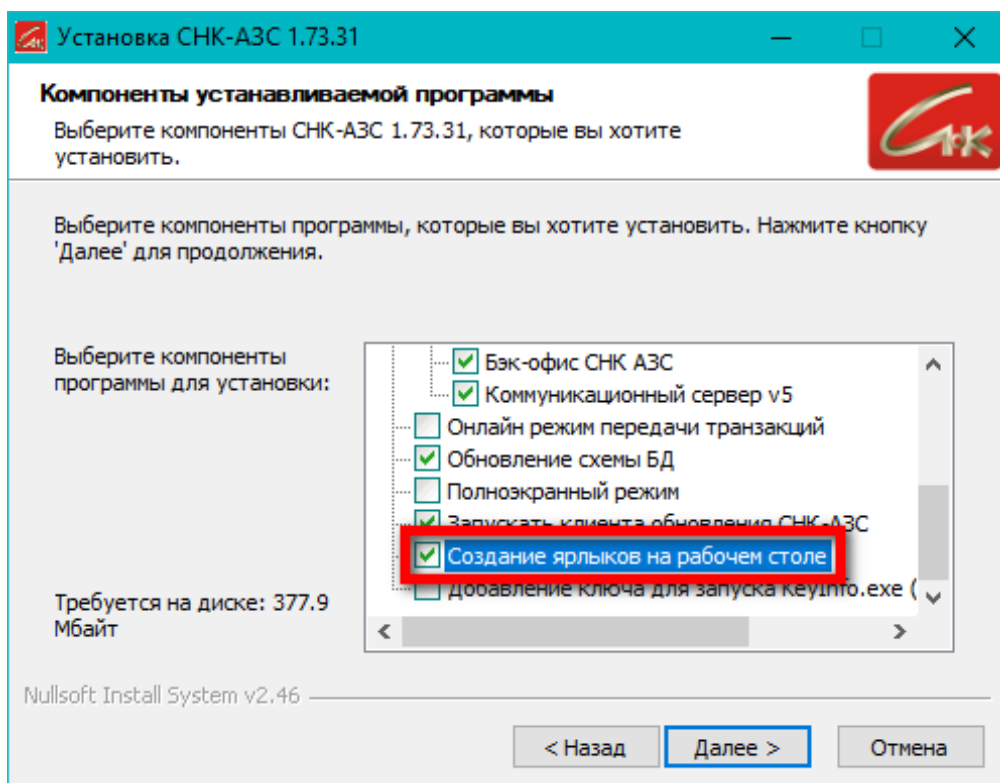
Установка СНК-АЗС 1.73.31

Компоненты устанавливаемой программы
Выберите компоненты СНК-АЗС 1.73.31, которые вы хотите установить.

Выберите компоненты программы, которые вы хотите установить. Нажмите кнопку 'Далее' для продолжения.

Выберите компоненты программы для установки:

Бэк-офис СНК АЗС
Коммуникационный сервер v5
Онлайн режим передачи транзакций
Обновление схемы БД
Полноэкранный режим
Запускать клиента обновления СНК-АЗС
Создание ярлыков на рабочем столе
Добавление ключа для запуска KeyInfo.exe (

Требуется на диске: 377.9 Мбайт

Nullsoft Install System v2.46

< Назад
Далее >
Отмена